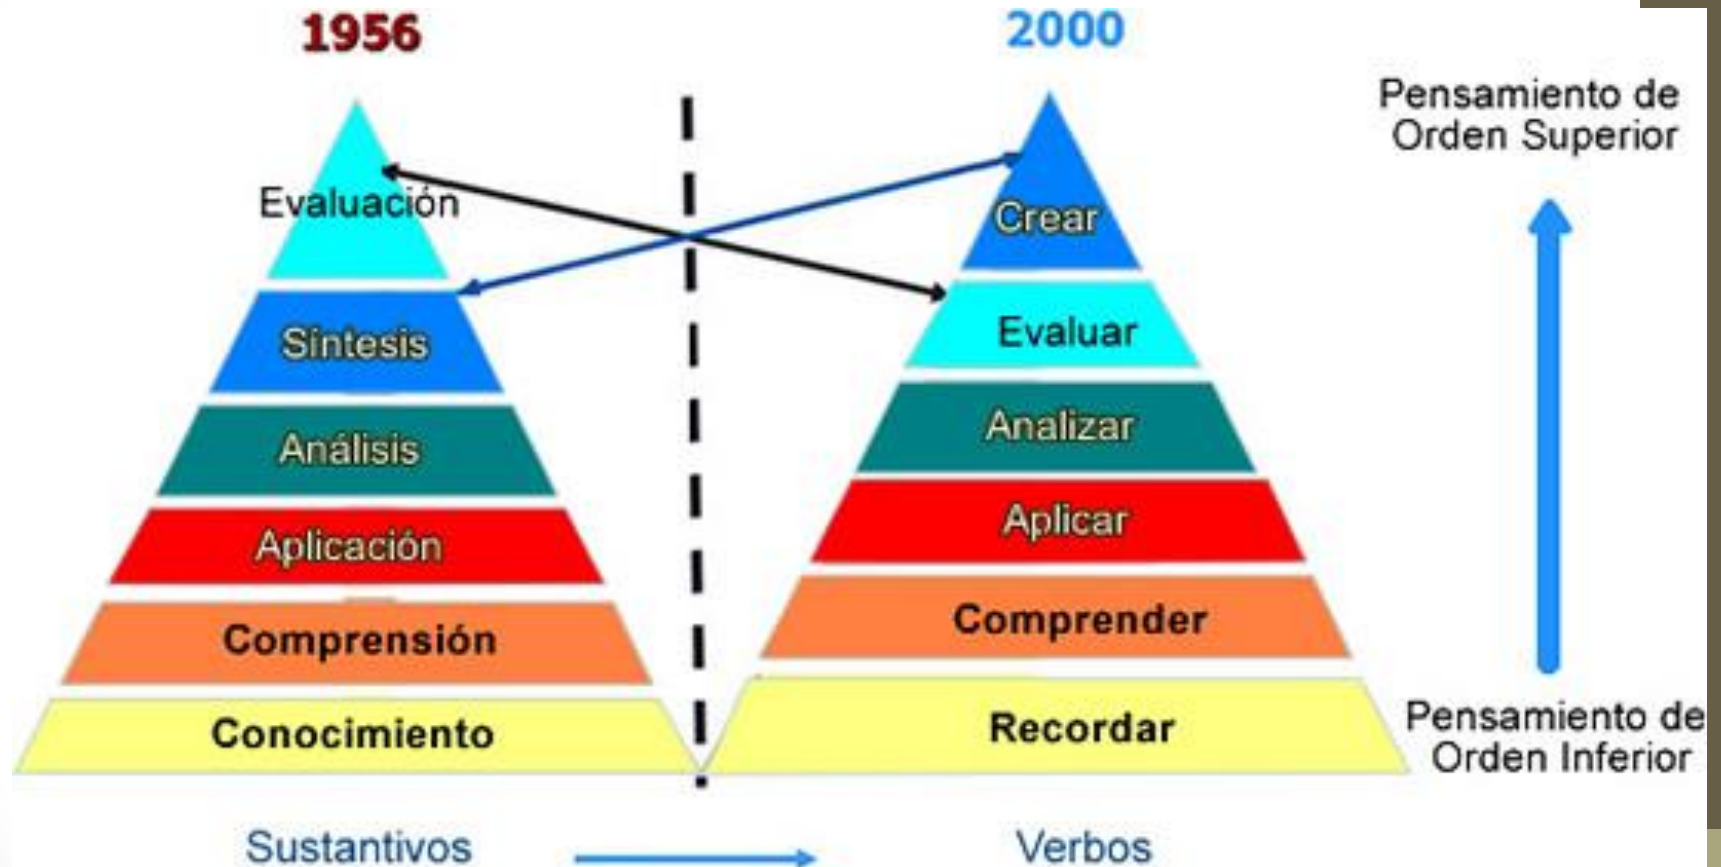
1956

Evaluación
Síntesis
Análisis
Aplicación
Comprensión
Conocimiento

2000

Crear
Evaluar
Analizar
Aplicar
Comprender
Recordar

Pensamiento de Orden Superior

Pensamiento de Orden Inferior

Sustantivos

Verbos